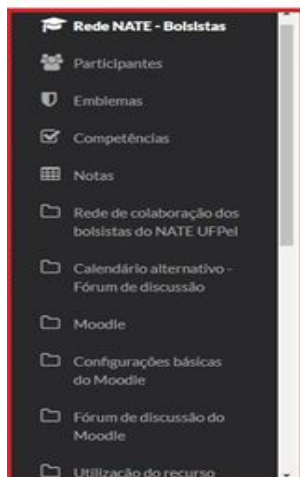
Rede NATE - Bolsistas

Participantes

Emblemas

Competências

Notas

Rede de colaboração dos bolsistas do NATE UFPel

Calendário alternativo - Fórum de discussão

Moodle

Configurações básicas do Moodle

Fórum de discussão do Moodle

Utilização do recurso